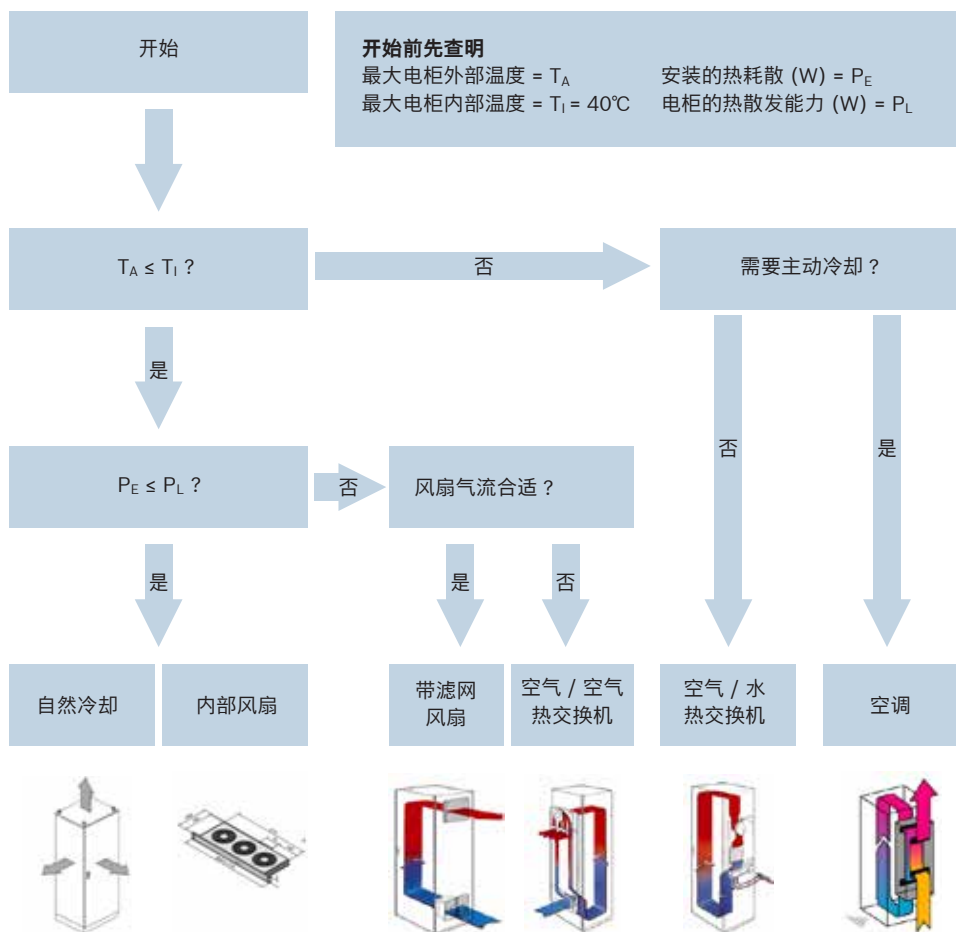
开始

**开始前先查明**
最大电柜外部温度 = $T_A$
最大电柜内部温度 = $T_I$ = 40℃
安装的热耗散 (W) = $P_E$
电柜的热散发能力 (W) = $P_L$

$T_A \leq T_I$ ?

否

需要主动冷却？

是

否

是

$P_E \leq P_L$ ?

否

风扇气流合适？

是

是

否

自然冷却

内部风扇

带滤网风扇

空气 / 空气热交换机

空气 / 水热交换机

空调